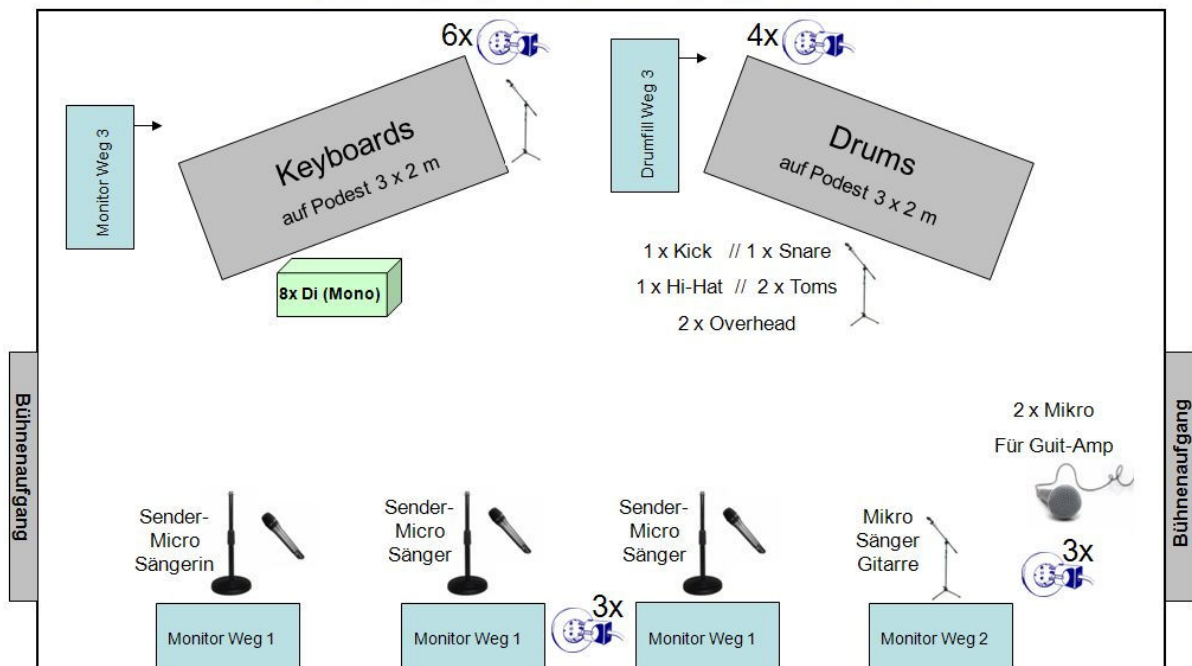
Monitor Weg 3

Keyboards
auf Podest 3 x 2 m

6x

8x Di (Mono)

Drumfill Weg 3

4x

Drums
auf Podest 3 x 2 m

1 x Kick // 1 x Snare
1 x Hi-Hat // 2 x Toms
2 x Overhead

Bühnenaufgang

Bühnenaufgang

2 x Mikro
Für Guit-Amp

Sender-Micro Sängerin

Sender-Micro Sänger

Sender-Micro Sänger

Mikro Sänger Gitarre

3x

3x

Monitor Weg 1

Monitor Weg 1

Monitor Weg 1

Monitor Weg 2